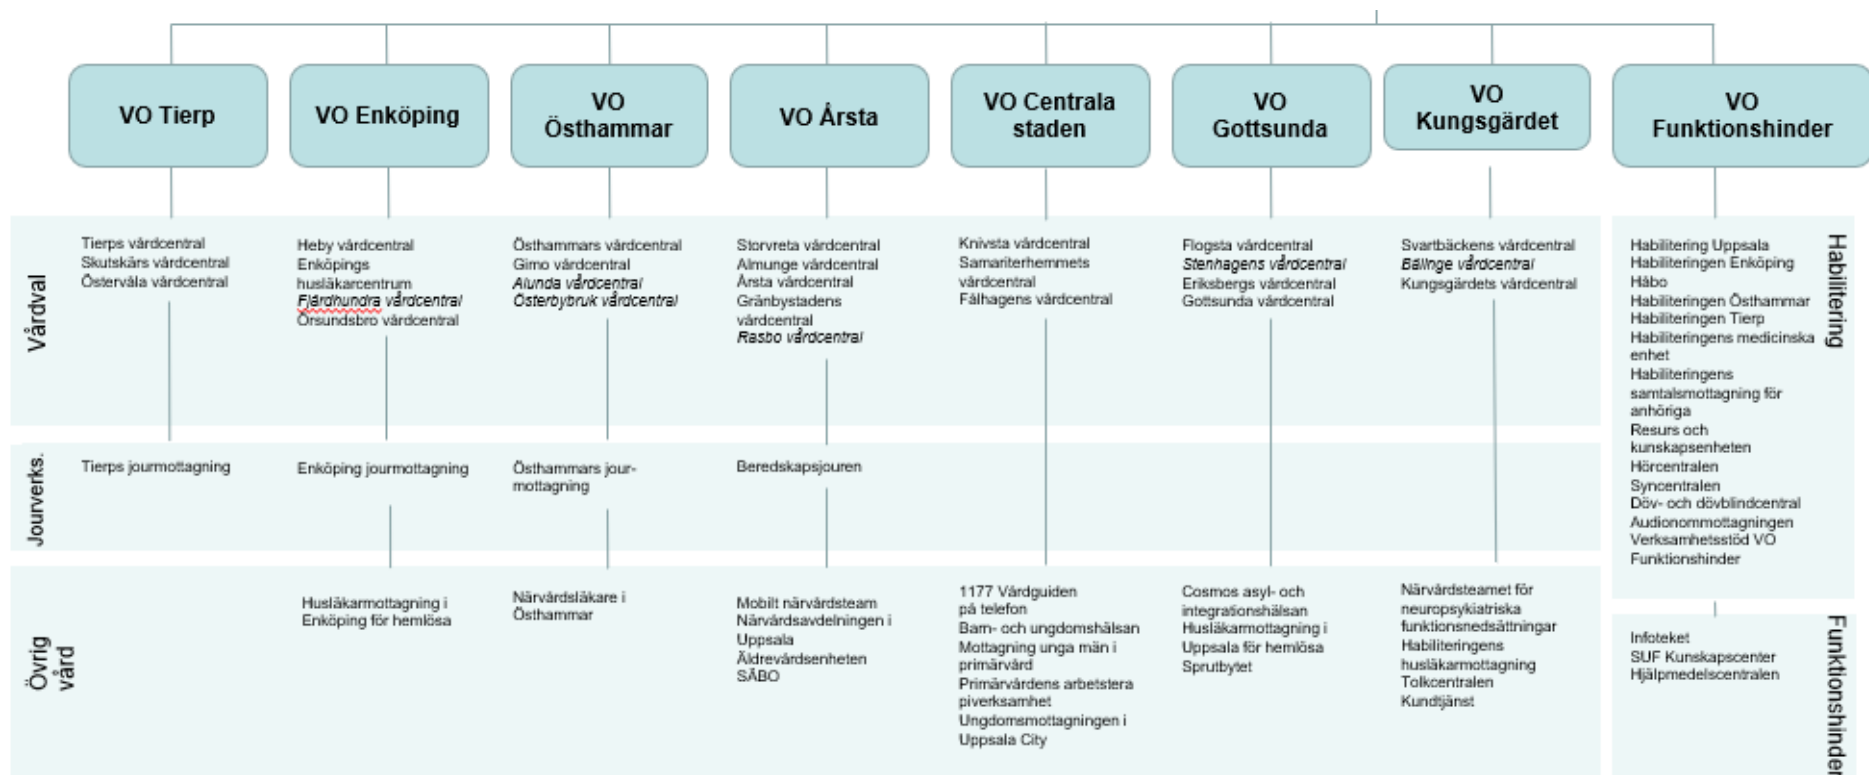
VO Tierp

VO Enköping

VO Östhammar

VO Årsta

VO Centrala staden

VO Gottsunda

VO Kungsgärdet

VO Funktionshinder

Vårdval

Tierps vårdcentral
Skutskärs vårdcentral
Östervåla vårdcentral

Heby vårdcentral
Enköpings husläkarcentrum
Fjärdhundra vårdcentral
Örsundsbro vårdcentral

Östhammars vårdcentral
Gimo vårdcentral
Alunda vårdcentral
Österbybruk vårdcentral

Storvreta vårdcentral
Almunge vårdcentral
Årsta vårdcentral
Gränbystadens vårdcentral
Rasbo vårdcentral

Knivsta vårdcentral
Samariterhemmets vårdcentral
Fålhagens vårdcentral

Flogsta vårdcentral
Stenhagens vårdcentral
Eriksbergs vårdcentral
Gottsunda vårdcentral

Svartbäckens vårdcentral
Bälinge vårdcentral
Kungsgärdets vårdcentral

Habilitering

Habilitering Uppsala
Habiliteringen Enköping
Håbo
Habiliteringen Östhammar
Habiliteringen Tierp
Habiliteringens medicinska enhet
Habiliteringens samtalsmottagning för anhöriga
Resurs och kunskapsenheten
Hörcentralen
Syncentralen
Döv- och dövblindcentral
Audionommottagningen
Verksamhetsstöd VO Funktionshinder

Jourverks.

Tierps jourmottagning

Enköping jourmottagning

Östhammars jourmottagning

Beredskapsjouren

Övrig vård

Husläkarmottagning i Enköping för hemlösa

Närvårdsläkare i Östhammar

Mobilt närvårdsteam
Närvårdsavdelningen i Uppsala
Äldrevårdsenheten
SÄBO

1177 Vårdguiden på telefon
Barn- och ungdomshälsan
Mottagning unga män i primärvård
Primärvårdens arbetsterapiverksamhet
Ungdomsmottagningen i Uppsala City

Cosmos asyl- och integrationshälsan
Husläkarmottagning i Uppsala för hemlösa
Sprutbytet

Närvårdsteamet för neuropsykiatriska funktionsnedsättningar
Habiliteringens husläkarmottagning
Tolkcentralen
Kundtjänst

Funktionshinder

Infoteket
SUF Kunskapscenter
Hjälpmedelscentralen